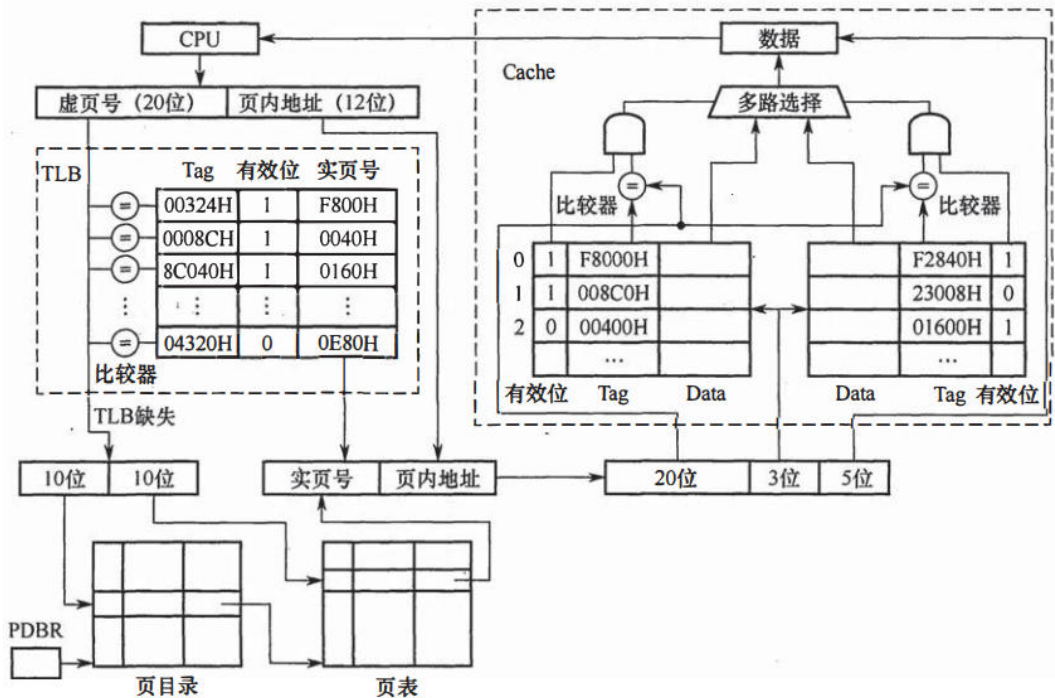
CPU

数据

Cache

虚页号（20位） 页内地址（12位）

多路选择

TLB

| Tag | 有效位 | 实页号 |
|---|---|---|
| 00324H | 1 | F800H |
| 0008CH | 1 | 0040H |
| 8C040H | 1 | 0160H |
| ⋮ | ⋮ | ⋮ |
| 04320H | 0 | 0E80H |

比较器

比较器

比较器

| | 有效位 | Tag | Data |
|---|---|---|---|
| 0 | 1 | F8000H | |
| 1 | 1 | 008C0H | |
| 2 | 0 | 00400H | |
| | | ··· | |

| Data | Tag | 有效位 |
|---|---|---|
| | F2840H | 1 |
| | 23008H | 0 |
| | 01600H | 1 |
| | ··· | |

TLB缺失

10位 10位

实页号 页内地址

20位 3位 5位

PDBR

页目录

页表